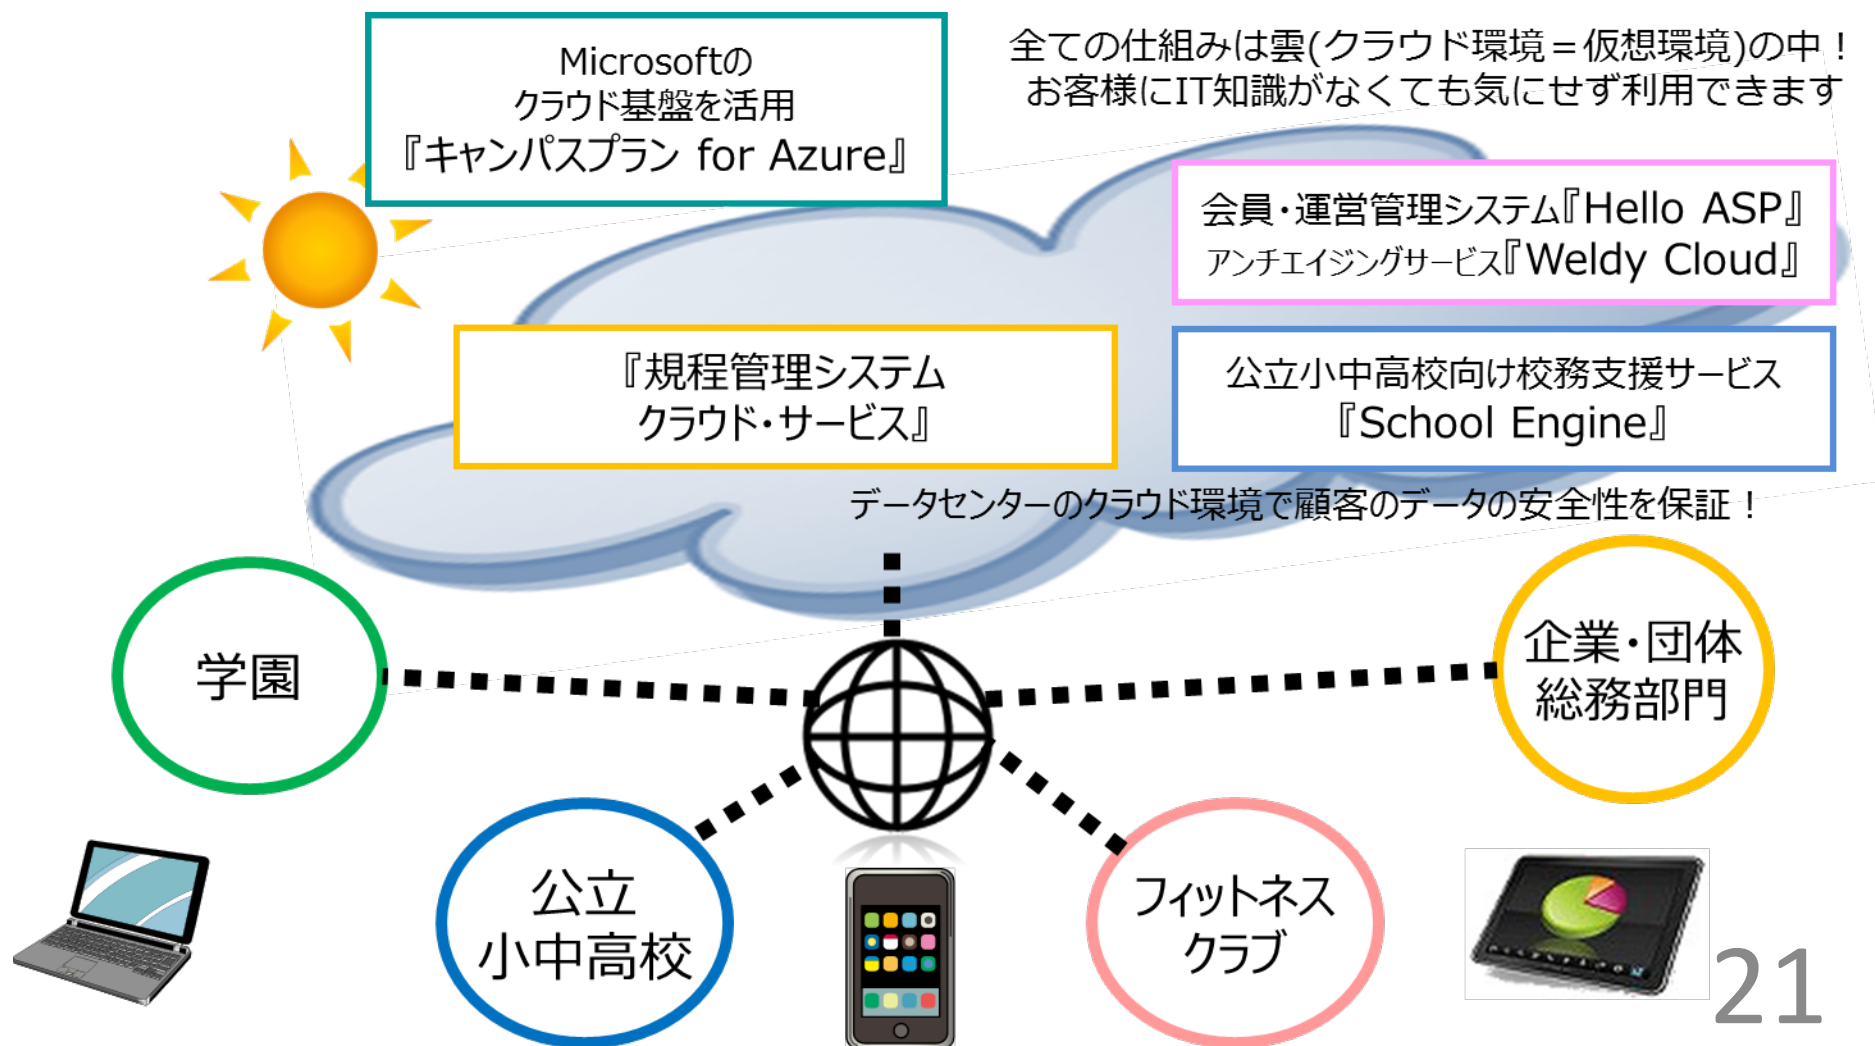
Microsoftの
クラウド基盤を活用
『キャンパスプラン for Azure』

全ての仕組みは雲(クラウド環境＝仮想環境)の中！
お客様にIT知識がなくても気にせず利用できます

会員・運営管理システム『Hello ASP』
アンチエイジングサービス『Weldy Cloud』

『規程管理システム
クラウド・サービス』

公立小中高校向け校務支援サービス
『School Engine』

データセンターのクラウド環境で顧客のデータの安全性を保証！

学園

企業・団体
総務部門

公立
小中高校

フィットネス
クラブ

21